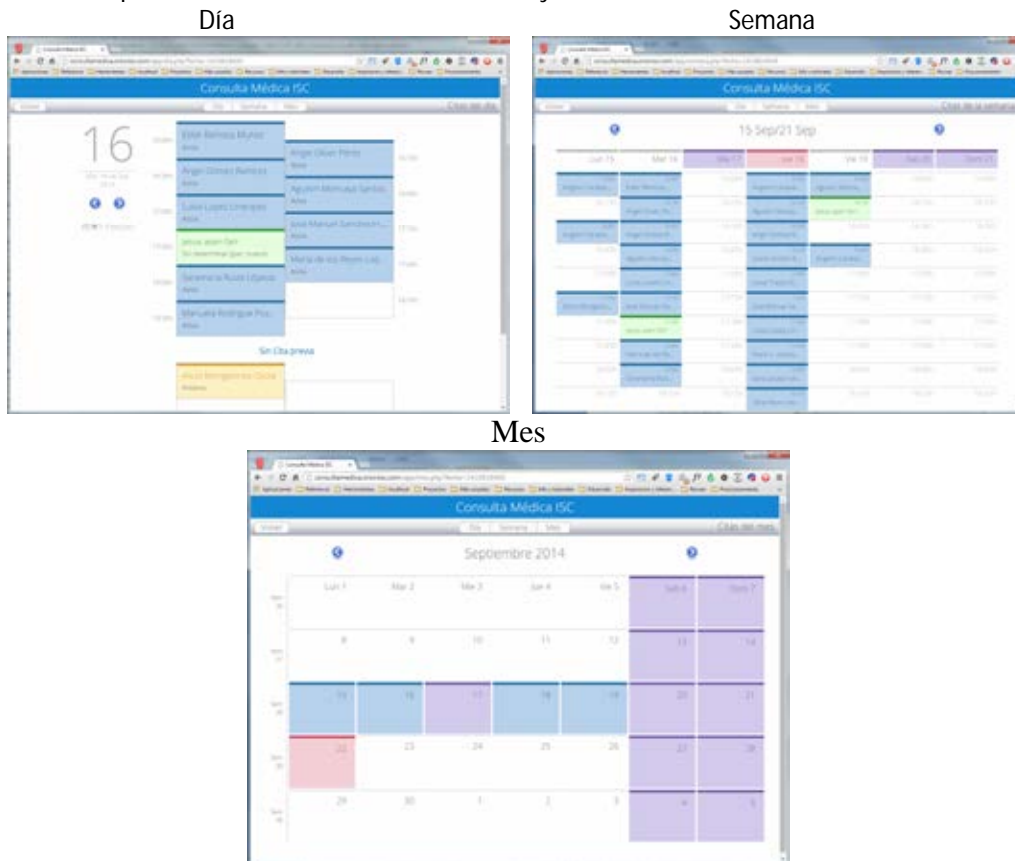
Día

Consulta Médica ISC

Volver | Día | Semana | Mes | Citas del día

16

Esther Berrocal Muñoz
Ángel Gómez Ramírez
Lucía López Lizarraga
Jesús Juan Del
Yasmina Ruiz López
Manuela Rodríguez Pus...
Ángel Olivar Pérez
Agustín Monreal Santos
José Manuel Sánchez...
María de los Reyes Lop...

Sin Cita previa

Alicia Mengíbar Ochoa

Semana

Consulta Médica ISC

Volver | Día | Semana | Mes | Citas de la semana

15 Sep/21 Sep

| Lun 15 | Mar 16 | Mié 17 | Jue 18 | Vie 19 | Sab 20 | Dom 21 |
|---|---|---|---|---|---|---|

Mes

Consulta Médica ISC

Volver | Día | Semana | Mes | Citas del mes

Septiembre 2014

| Lun 1 | Mar 2 | Mié 3 | Jue 4 | Vie 5 | Sab 6 | Dom 7 |
|---|---|---|---|---|---|---|
| 8 | 9 | 10 | 11 | 12 | 13 | 14 |
| 15 | 16 | 17 | 18 | 19 | 20 | 21 |
| 22 | 23 | 24 | 25 | 26 | 27 | 28 |
| 29 | 30 | 1 | 2 | 3 | 4 | 5 |